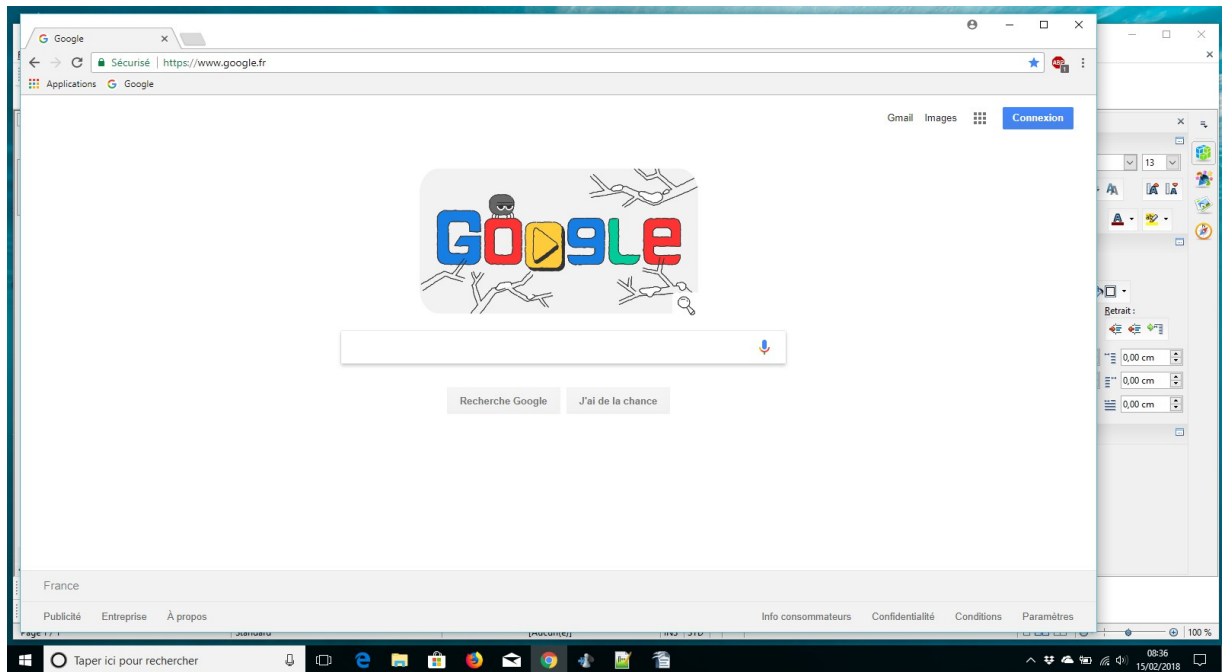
Google ×

Sécurisé | https://www.google.fr

Applications Google

Gmail Images Connexion

Recherche Google J'ai de la chance

France

Publicité Entreprise À propos

Info consommateurs Confidentialité Conditions Paramètres

13

Retrait :

0,00 cm

0,00 cm

0,00 cm

Page 1 / 1 Standard [Aucun(e)] INS STD

100 %

Taper ici pour rechercher

08:36
15/02/2018